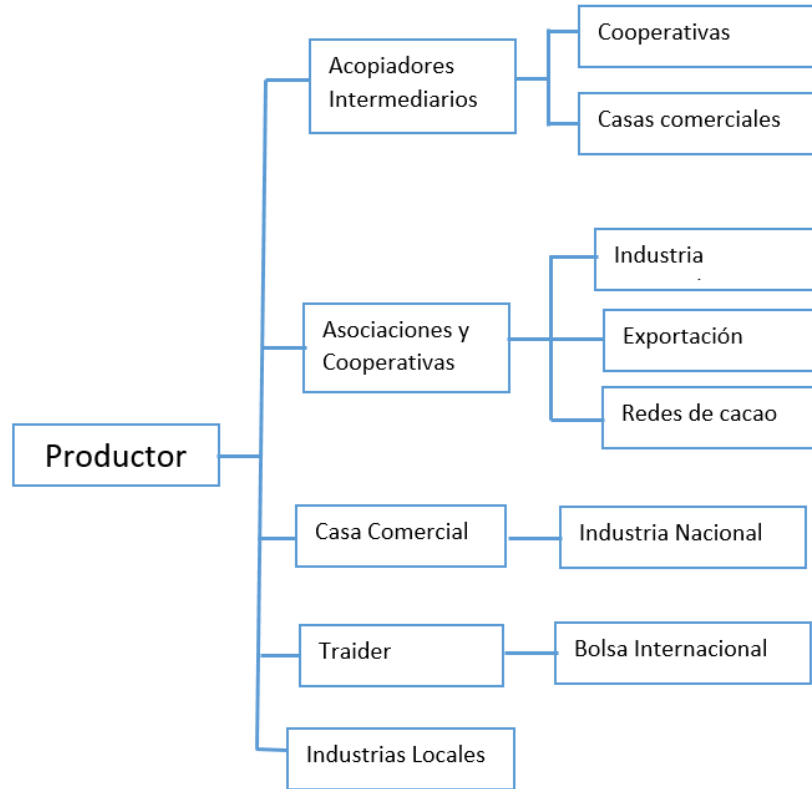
Productor

Acopiadores Intermediarios

Cooperativas

Casas comerciales

Asociaciones y Cooperativas

Industria

Exportación

Redes de cacao

Casa Comercial

Industria Nacional

Traider

Bolsa Internacional

Industrias Locales